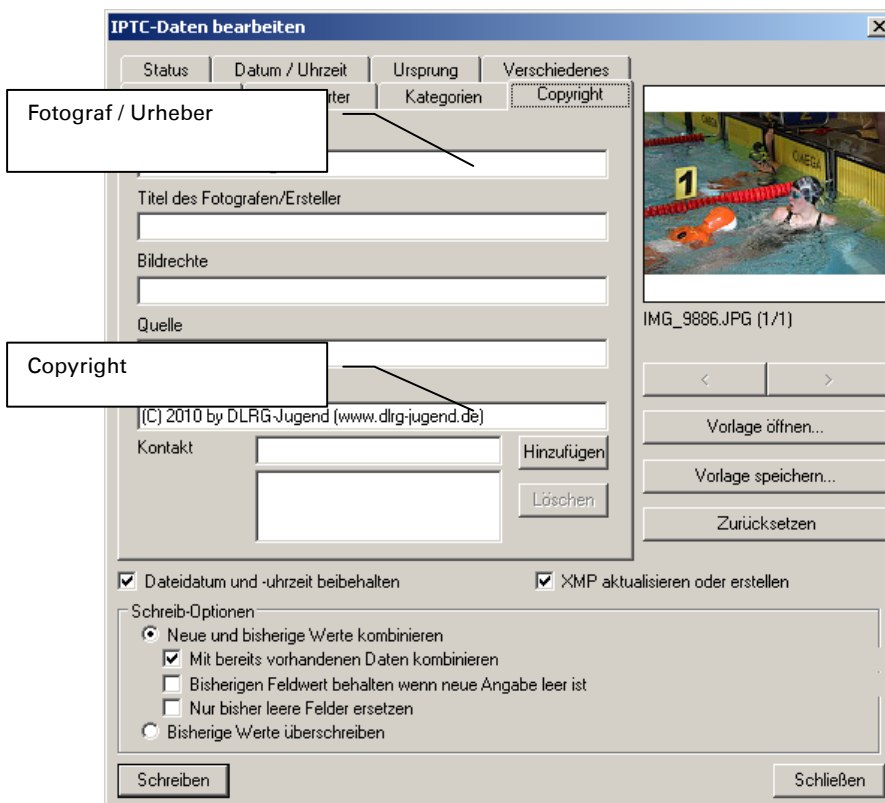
IPTC-Daten bearbeiten

Status
Datum / Uhrzeit
Ursprung
Verschiedenes
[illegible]
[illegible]rter
Kategorien
Copyright

Fotograf / Urheber

Titel des Fotografen/Ersteller

Bildrechte

Quelle

Copyright

(C) 2010 by DLRG-Jugend (www.dlrg-jugend.de)

Kontakt

Hinzufügen

Löschen

IMG_9886.JPG (1/1)

<

>

Vorlage öffnen...

Vorlage speichern...

Zurücksetzen

Dateidatum und -uhrzeit beibehalten

XMP aktualisieren oder erstellen

Schreib-Optionen

Neue und bisherige Werte kombinieren

Mit bereits vorhandenen Daten kombinieren

Bisherigen Feldwert behalten wenn neue Angabe leer ist

Nur bisher leere Felder ersetzen

Bisherige Werte überschreiben

Schreiben

Schließen